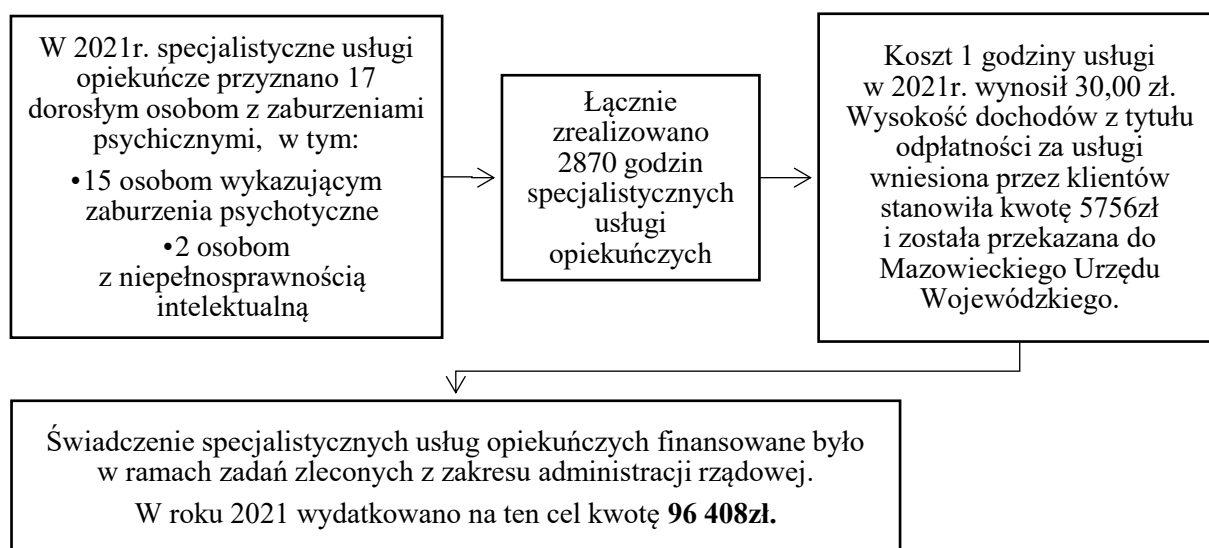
W 2021r. specjalistyczne usługi opiekuńcze przyznano 17 dorosłym osobom z zaburzeniami psychicznymi, w tym:

•15 osobom wykazującym zaburzenia psychotyczne

•2 osobom z niepełnosprawnością intelektualną

Łącznie zrealizowano 2870 godzin specjalistycznych usługi opiekuńczych

Koszt 1 godziny usługi w 2021r. wynosił 30,00 zł. Wysokość dochodów z tytułu odpłatności za usługi wniesiona przez klientów stanowiła kwotę 5756zł i została przekazana do Mazowieckiego Urzędu Wojewódzkiego.

Świadczenie specjalistycznych usług opiekuńczych finansowane było w ramach zadań zleconych z zakresu administracji rządowej.

W roku 2021 wydatkowano na ten cel kwotę **96 408zł.**